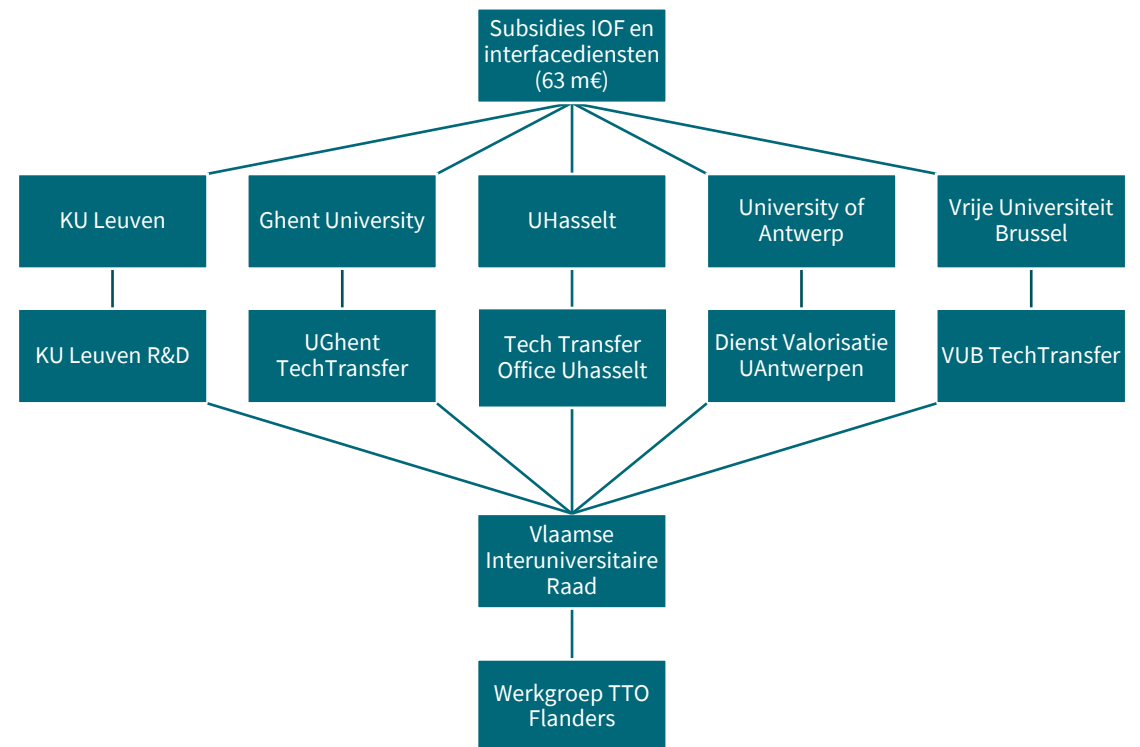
Subsidies IOF en interfacediensten (63 m€)

KU Leuven

Ghent University

UHasselt

University of Antwerp

Vrije Universiteit Brussel

KU Leuven R&D

UGhent TechTransfer

Tech Transfer Office Uhasselt

Dienst Valorisatie UAntwerpen

VUB TechTransfer

Vlaamse Interuniversitaire Raad

Werkgroep TTO Flanders